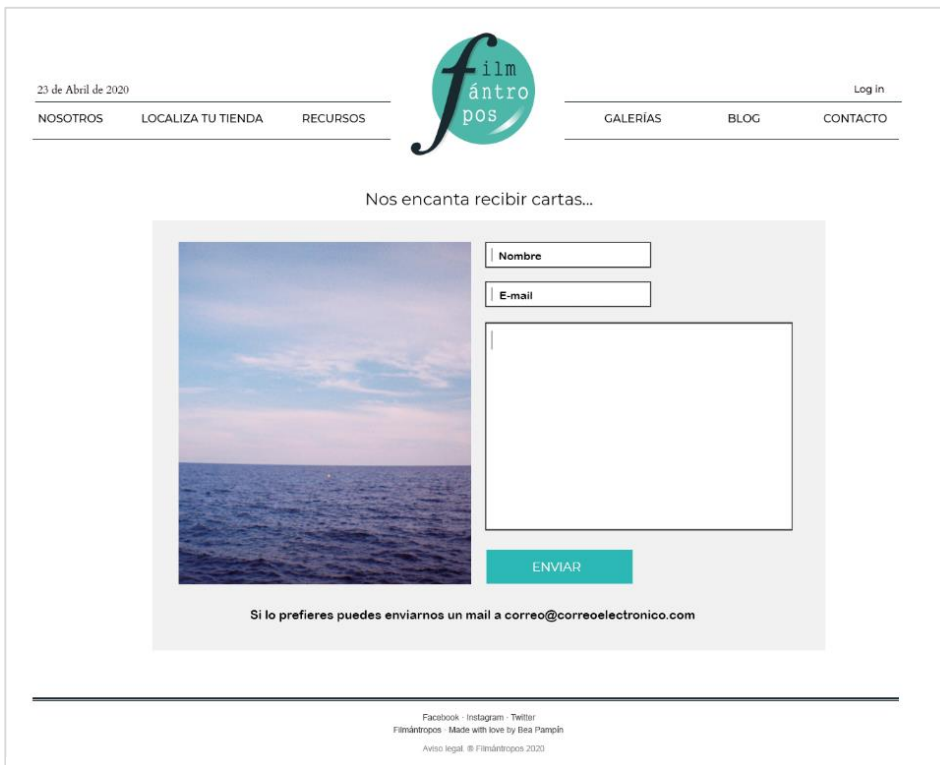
23 de Abril de 2020

f ilm ántro pos

Log in

NOSOTROS LOCALIZA TU TIENDA RECURSOS GALERÍAS BLOG CONTACTO

Nos encanta recibir cartas...

Nombre

E-mail

ENVIAR

Si lo prefieres puedes enviarnos un mail a correo@correoelectronico.com

Facebook · Instagram · Twitter
Filmántropos · Made with love by Bea Pampín

Aviso legal. ® Filmántropos 2020